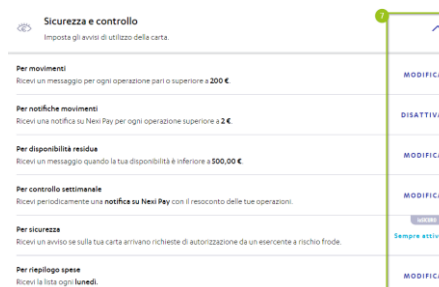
Sicurezza e controllo
Imposta gli avvisi di utilizzo della carta.

7

Per movimenti
Ricevi un messaggio per ogni operazione pari o superiore a **200 €**.
MODIFICA

Per notifiche movimenti
Ricevi una notifica su Nexi Pay per ogni operazione superiore a **2 €**.
DISATTIVA

Per disponibilità residua
Ricevi un messaggio quando la tua disponibilità è inferiore a **500,00 €**.
MODIFICA

Per controllo settimanale
Ricevi periodicamente una **notifica su Nexi Pay** con il resoconto delle tue operazioni.
MODIFICA

Per sicurezza
Ricevi un avviso se sulla tua carta arrivano richieste di autorizzazione da un esercente a rischio frode.
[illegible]
Sempre attivo

Per riepilogo spese
Ricevi la lista ogni **lunedì**.
MODIFICA